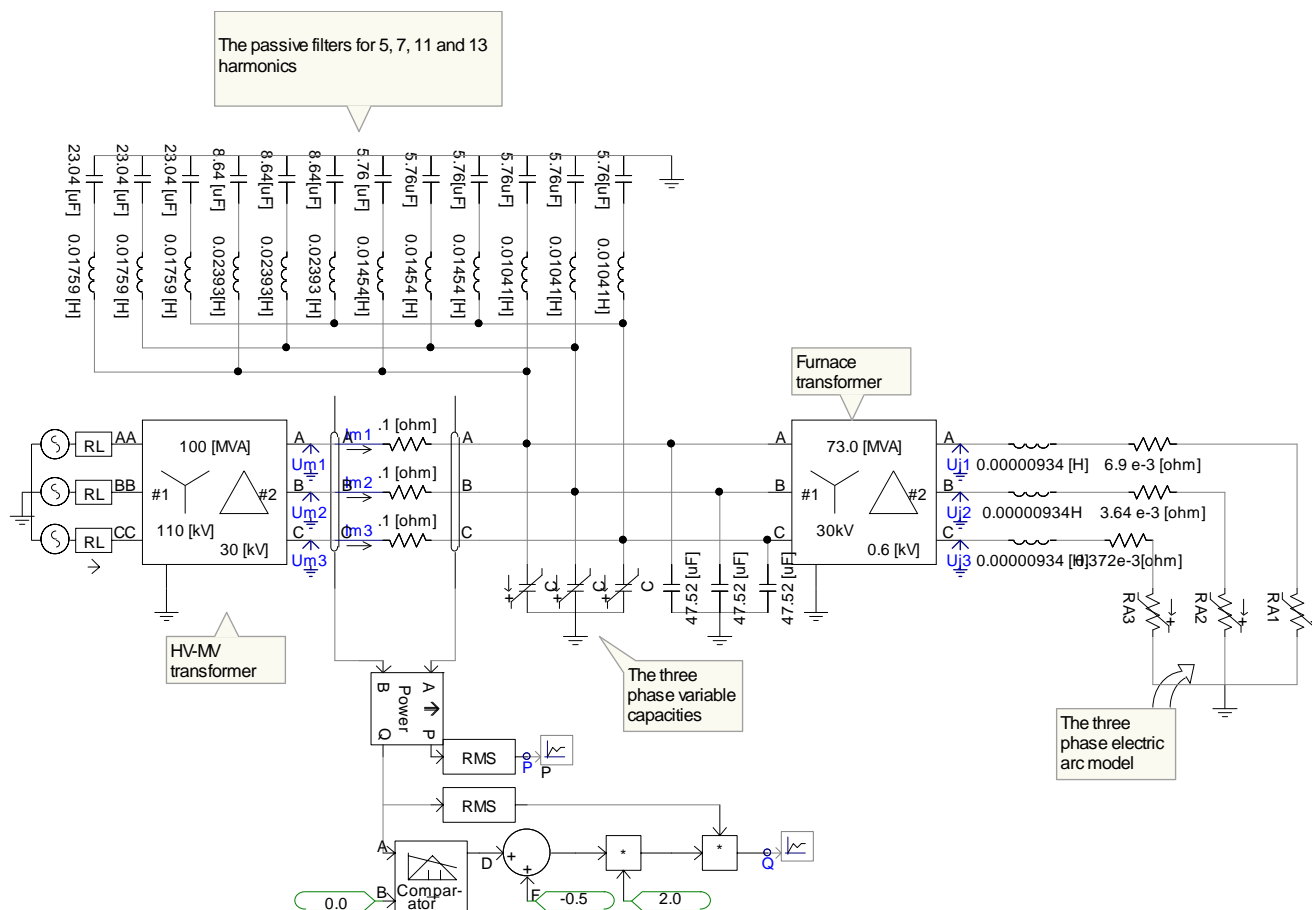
The passive filters for 5, 7, 11 and 13 harmonics

23.04 [uF]
0.01759 [H]
23.04 [uF]
0.01759[H]
23.04 [uF]
0.01759[H]
8.64 [uF]
0.02393[H]
8.64[uF]
0.02393[H]
8.64[uF]
0.02393 [H]
5.76 [uF]
0.01454[H]
5.76uF]
0.01454 [H]
5.76[uF]
0.01454[H]
5.76uF]
0.01041[H]
5.76 [uF]
0.01041[H]
5.76[uF]
0.01041[H]

Furnace transformer

RL AA
RL BB
RL CC
100 [MVA]
#1
#2
110 [kV]
30 [kV]
A
B
C
Um1
Um2
Um3
Im1 .1 [ohm]
Im2 .1 [ohm]
Im3 .1 [ohm]
A
B
C
A
B
C
73.0 [MVA]
#1
#2
30kV
0.6 [kV]
A
B
C
Uj1 0.00000934 [H] 6.9 e-3 [ohm]
Uj2 0.00000934H 3.64 e-3 [ohm]
Uj3 0.00000934 [H] 372e-3[ohm]
C
C
C
47.52 [uF]
47.52 [uF]
47.52 [uF]
RA3
RA2
RA1

HV-MV transformer

The three phase variable capacities

The three phase electric arc model

A
B
Power
P
Q
RMS
P
P
RMS
A
B
Compar-ator
D
+
F
0.0
-0.5
2.0
*
*
Q